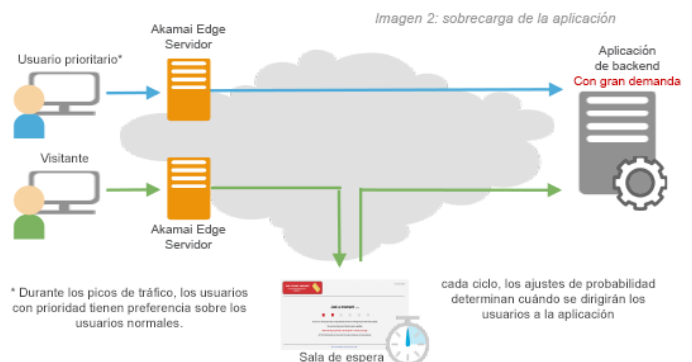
Imagen 2: sobrecarga de la aplicación

Usuario prioritario*

Akamai Edge
Servidor

Aplicación
de backend
Con gran demanda

Visitante

Akamai Edge
Servidor

* Durante los picos de tráfico, los usuarios con prioridad tienen preferencia sobre los usuarios normales.

Sala de espera

cada ciclo, los ajustes de probabilidad determinan cuándo se dirigirán los usuarios a la aplicación